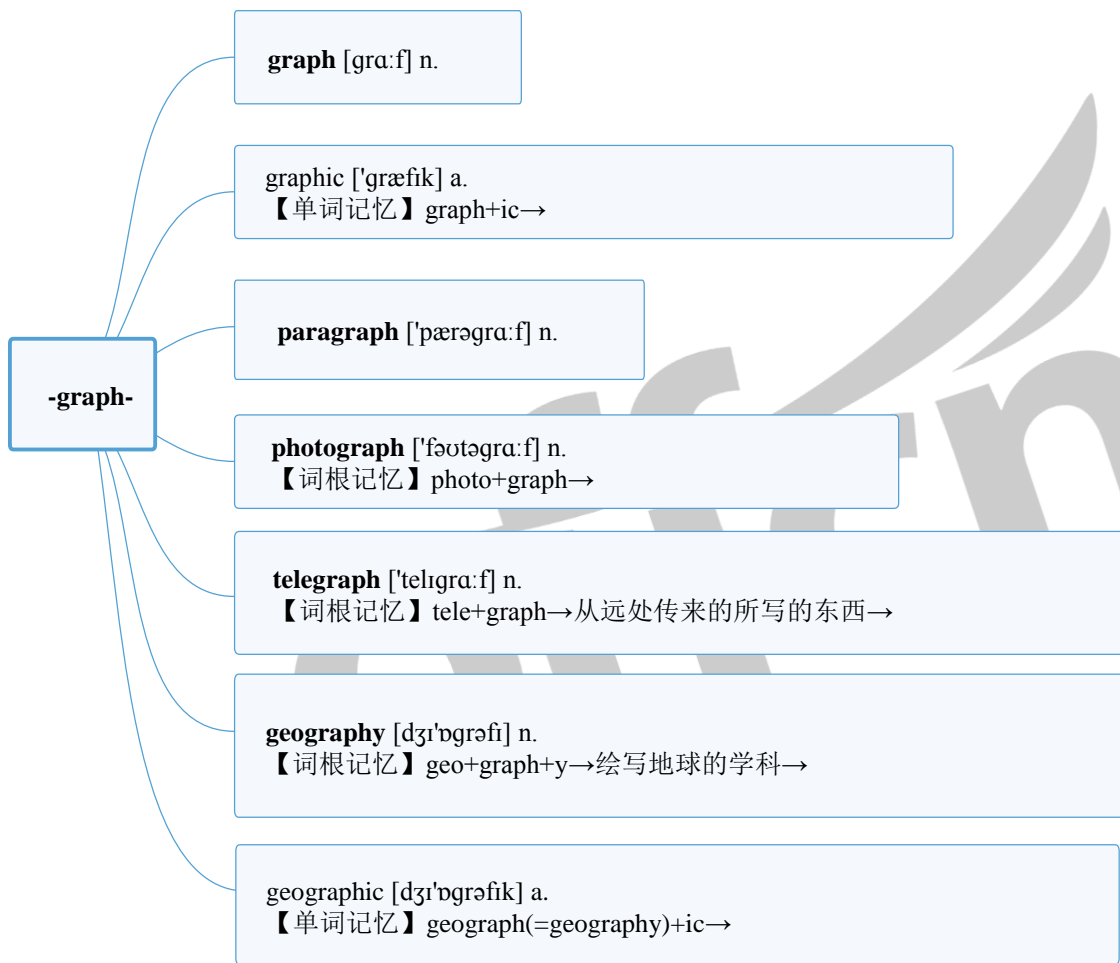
-graph-

graph [ɡrɑːf] n.

graphic ['græfɪk] a.
【单词记忆】graph+ic→

paragraph ['pærəɡrɑːf] n.

photograph ['fəʊtəɡrɑːf] n.
【词根记忆】photo+graph→

telegraph ['telɪɡrɑːf] n.
【词根记忆】tele+graph→从远处传来的所写的东西→

geography [dʒɪ'ɒɡrəfɪ] n.
【词根记忆】geo+graph+y→绘写地球的学科→

geographic [dʒɪ'ɒɡrəfɪk] a.
【单词记忆】geograph(=geography)+ic→